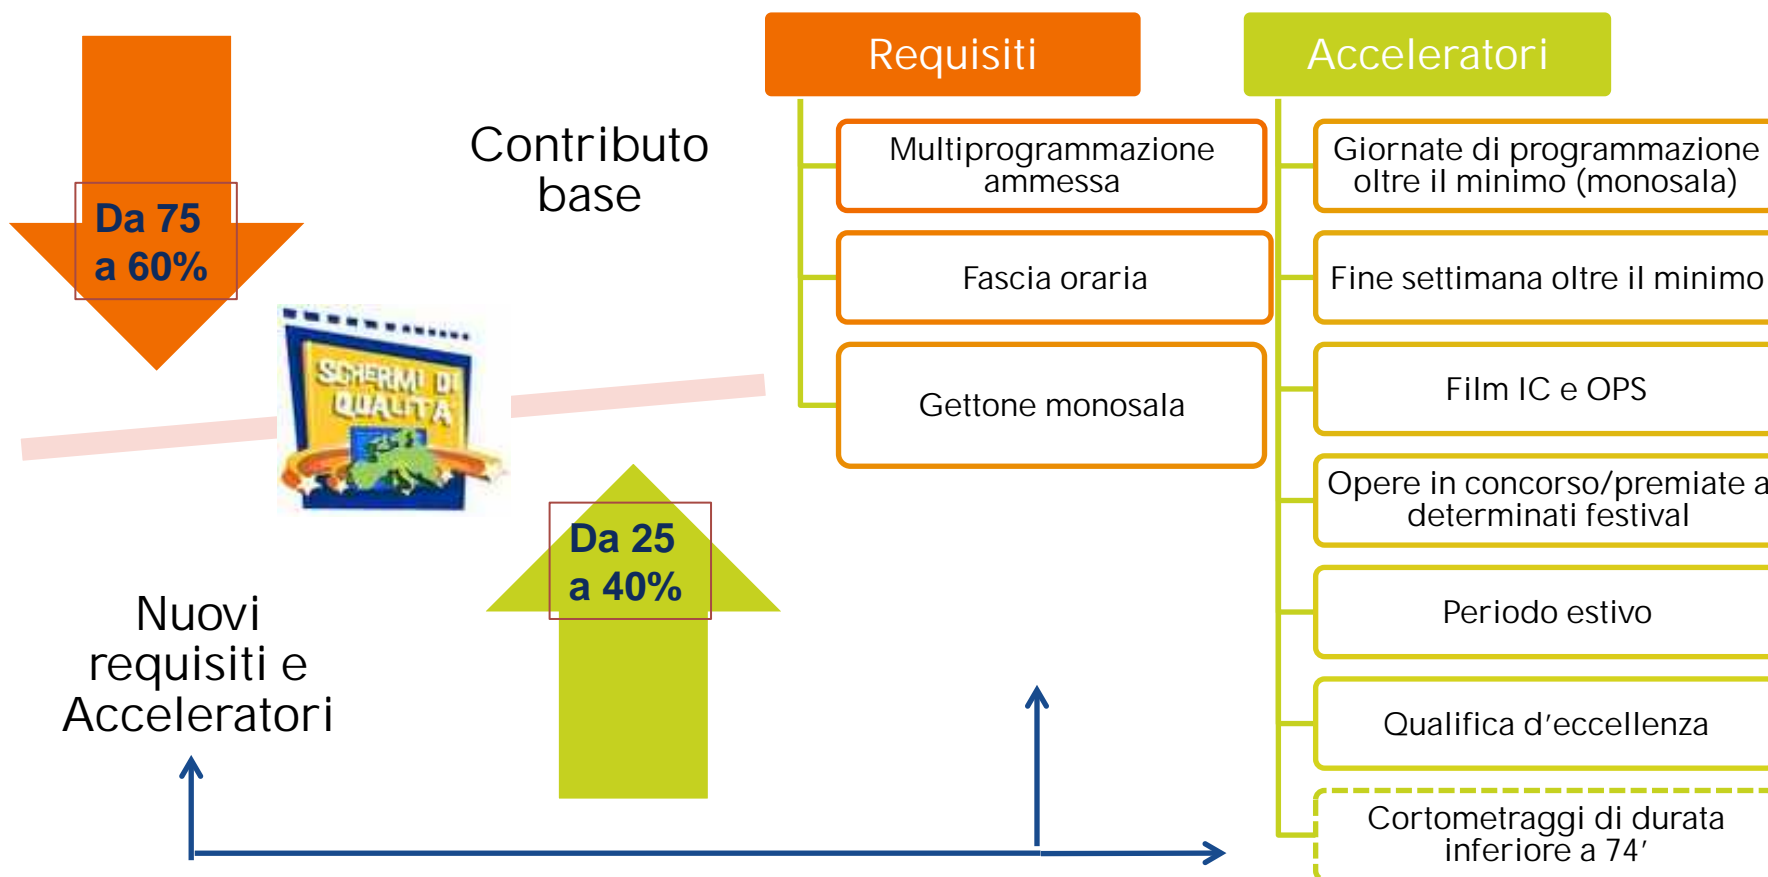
Da 75 a 60%

Contributo base

SCHERMI DI QUALITÀ

Da 25 a 40%

Nuovi requisiti e Acceleratori

Requisiti

Multiprogrammazione ammessa

Fascia oraria

Gettone monosala

Acceleratori

Giornate di programmazione oltre il minimo (monosala)

Fine settimana oltre il minimo

Film IC e OPS

Opere in concorso/premiate a determinati festival

Periodo estivo

Qualifica d'eccellenza

Cortometraggi di durata inferiore a 74'